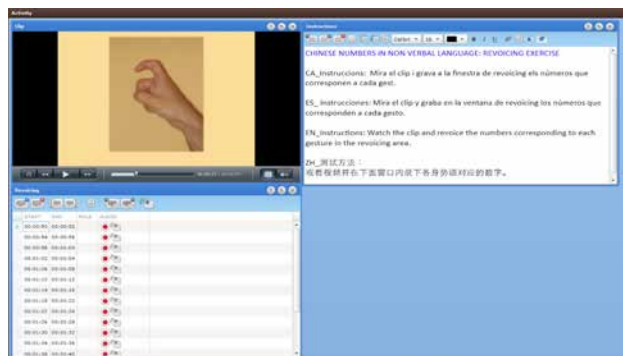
Activity

Clip

Instructions

CHINESE NUMBERS IN NON VERBAL LANGUAGE: REVOICING EXERCISE

CA_Instruccions: Mira el clip i grava a la finestra de revoicing els números que corresponen a cada gest.

ES_ Instrucciones: Mira el clip y graba en la ventana de revoicing los números que corresponden a cada gesto.

EN_Instructions: Watch the clip and revoice the numbers corresponding to each gesture in the revoicing area.

ZH_测试方法：
观看视频并在下面窗口内说下各身势语对应的数字。

Revoicing

START END ROLE AUDIO